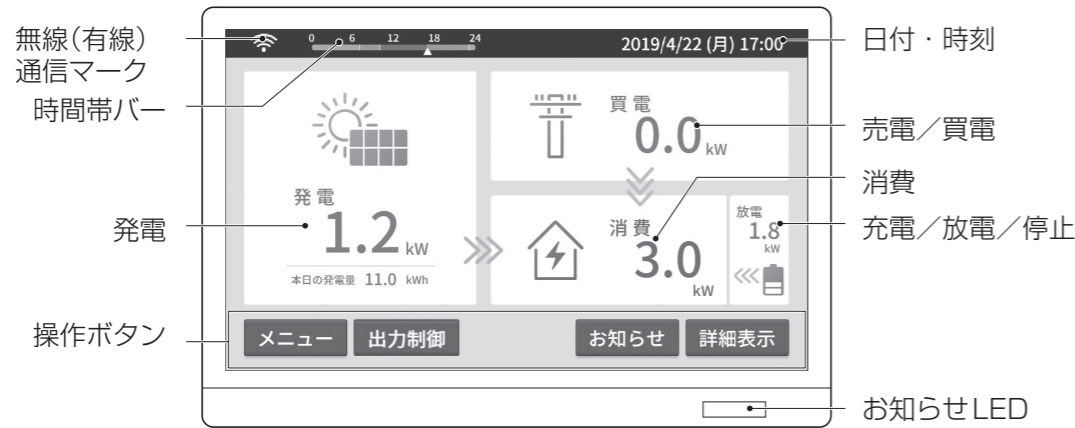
無線(有線)
通信マーク

時間帯バー

0 6 12 18 24

2019/4/22 (月) 17:00

日付・時刻

買電
0.0 kW

売電／買電

消費

発電
1.2 kW

本日の発電量 11.0 kWh

発電

消費
3.0
kW

放電
1.8
kW

充電／放電／停止

操作ボタン

メニュー
出力制御
お知らせ
詳細表示

お知らせLED